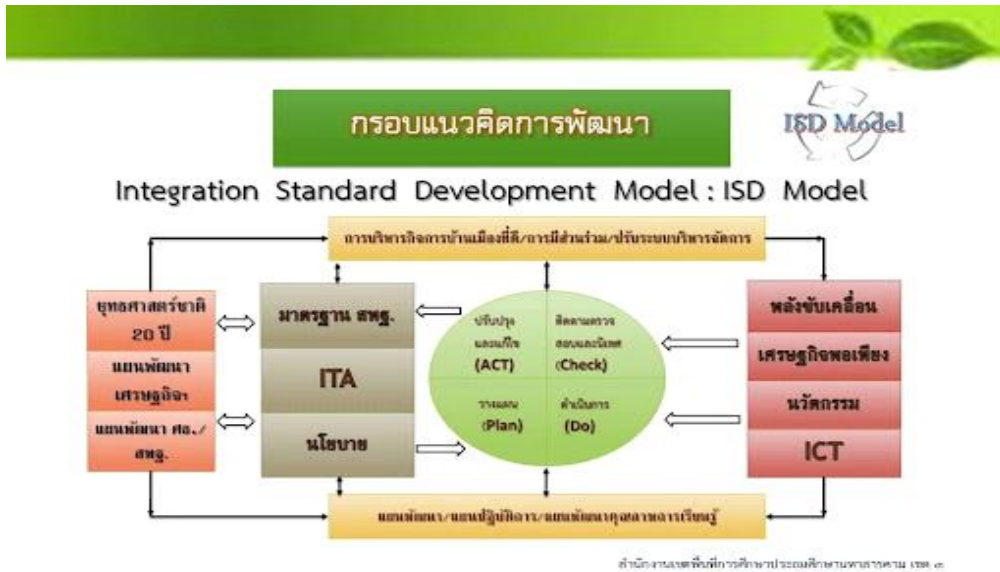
กรอบแนวคิดการพัฒนา

ISD Model

Integration Standard Development Model : ISD Model

การบริหารกิจการบ้านเมืองที่ดี/การมีส่วนร่วม/ปรับระบบบริหารจัดการ

ยุทธศาสตร์ชาติ 20 ปี

แผนพัฒนาเศรษฐกิจฯ

แผนพัฒนา ศธ./สพฐ.

มาตรฐาน สพฐ.

ITA

นโยบาย

ปรับปรุงและแก้ไข (ACT)

ติดตามตรวจสอบและนิเทศ (Check)

วางแผน (Plan)

ดำเนินการ (Do)

พลังขับเคลื่อน

เศรษฐกิจพอเพียง

นวัตกรรม

ICT

แผนพัฒนา/แผนปฏิบัติการ/แผนพัฒนาคุณภาพการเรียนรู้

สำนักงานเขตพื้นที่การศึกษาประถมศึกษามหาสารคาม เขต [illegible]